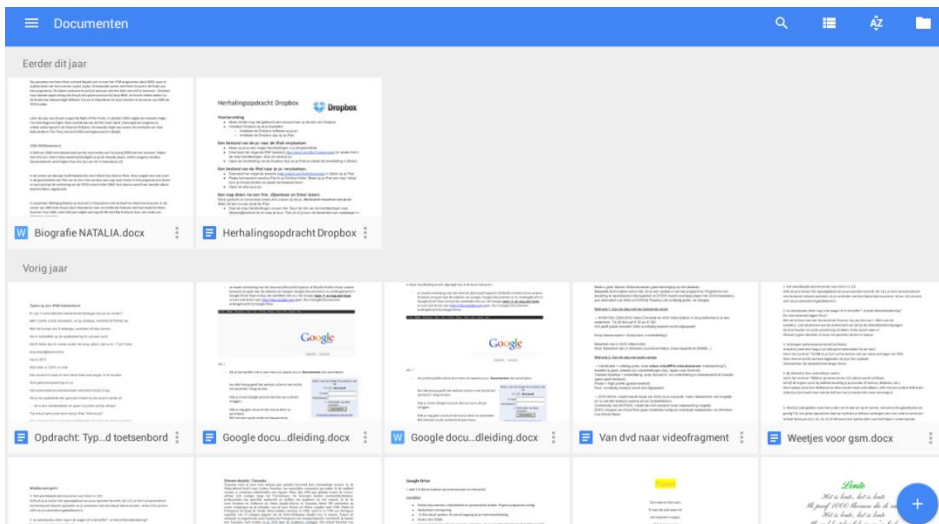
Documenten

Eerder dit jaar

Herhalingsopdracht Dropbox

Dropbox

Biografie NATALIA.docx

Herhalingsopdracht Dropbox

Vorig jaar

Google

Google

Opdracht: Typ...d toetsenbord

Google docu...dleiding.docx

Google docu...dleiding.docx

Van dvd naar videofragment

Weetjes voor gsm.docx

Google Drive

Lente